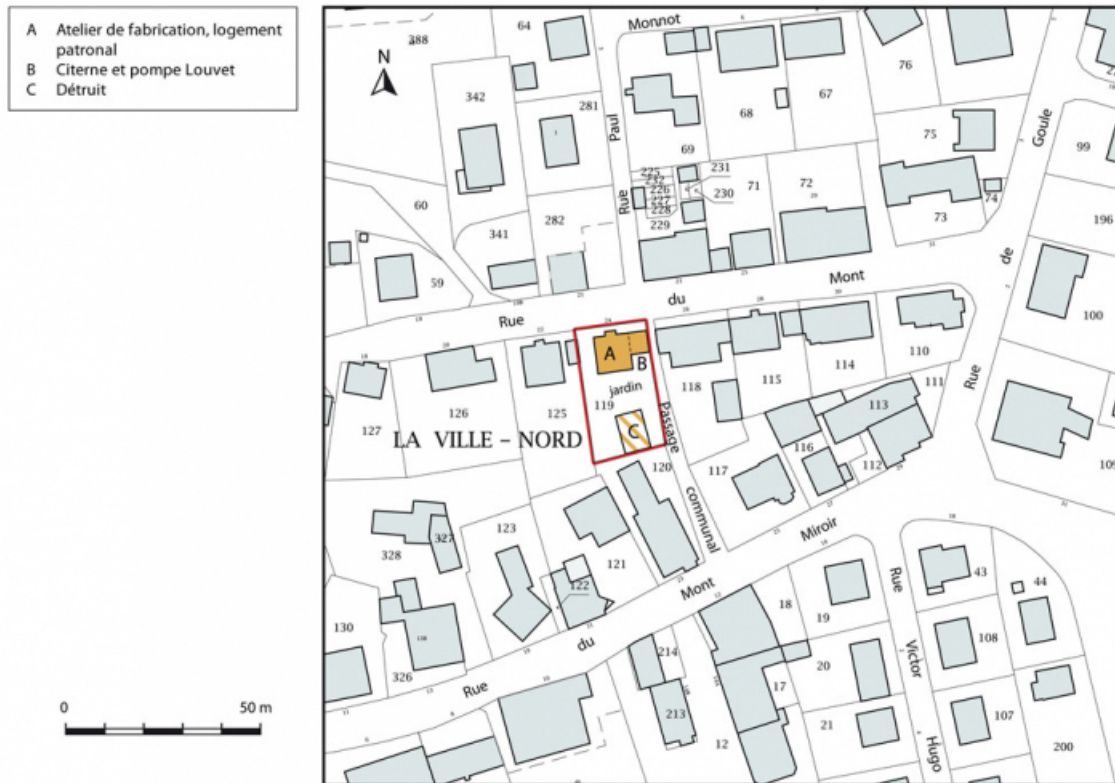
A Atelier de fabrication, logement patronal
B Citerne et pompe Louvet
C Détruit

0 50 m

N

388
64
Monnot
76
342
281
Paul
68
67
75
Goule
99
69
231
232
226
227
228
229
230
71
72
Rue
60
282
341
73
74
196
de
59
Mont
Rue
du
100
A
B
jardin
110
118
115
114
111
Rue
127
126
125
119
113
C
Passage
LA VILLE - NORD
116
112
120
117
109
communal
123
Miroir
328
327
121
122
43
44
Rue
Mont
18
19
130
du
108
214
Victor
20
326
Rue
17
213
21
Hugo
107
12
200